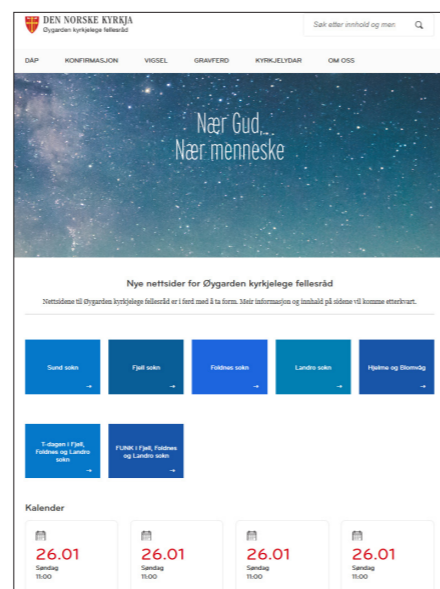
DEN NORSKE KYRKJA
Øygarden kyrkjelege fellesråd

Søk etter innhald og men

DÅP KONFIRMASJON VIGSEL GRAVFERD KYRKJELYDAR OM OSS

Nær Gud,
Nær menneske

Nye nettsider for Øygarden kyrkjelege fellesråd

Nettsidene til Øygarden kyrkjelege fellesråd er i ferd med å ta form. Meir informasjon og innhald på sidene vil komme etterkvart.

Sund sokn →

Fjell sokn →

Foldnes sokn →

Landro sokn →

Hjelme og Blomvåg →

T-dagen i Fjell, Foldnes og Landro sokn →

FUNK i Fjell, Foldnes og Landro sokn →

Kalender

26.01
Søndag
11:00

26.01
Søndag
11:00

26.01
Søndag
11:00

26.01
Søndag
11:00